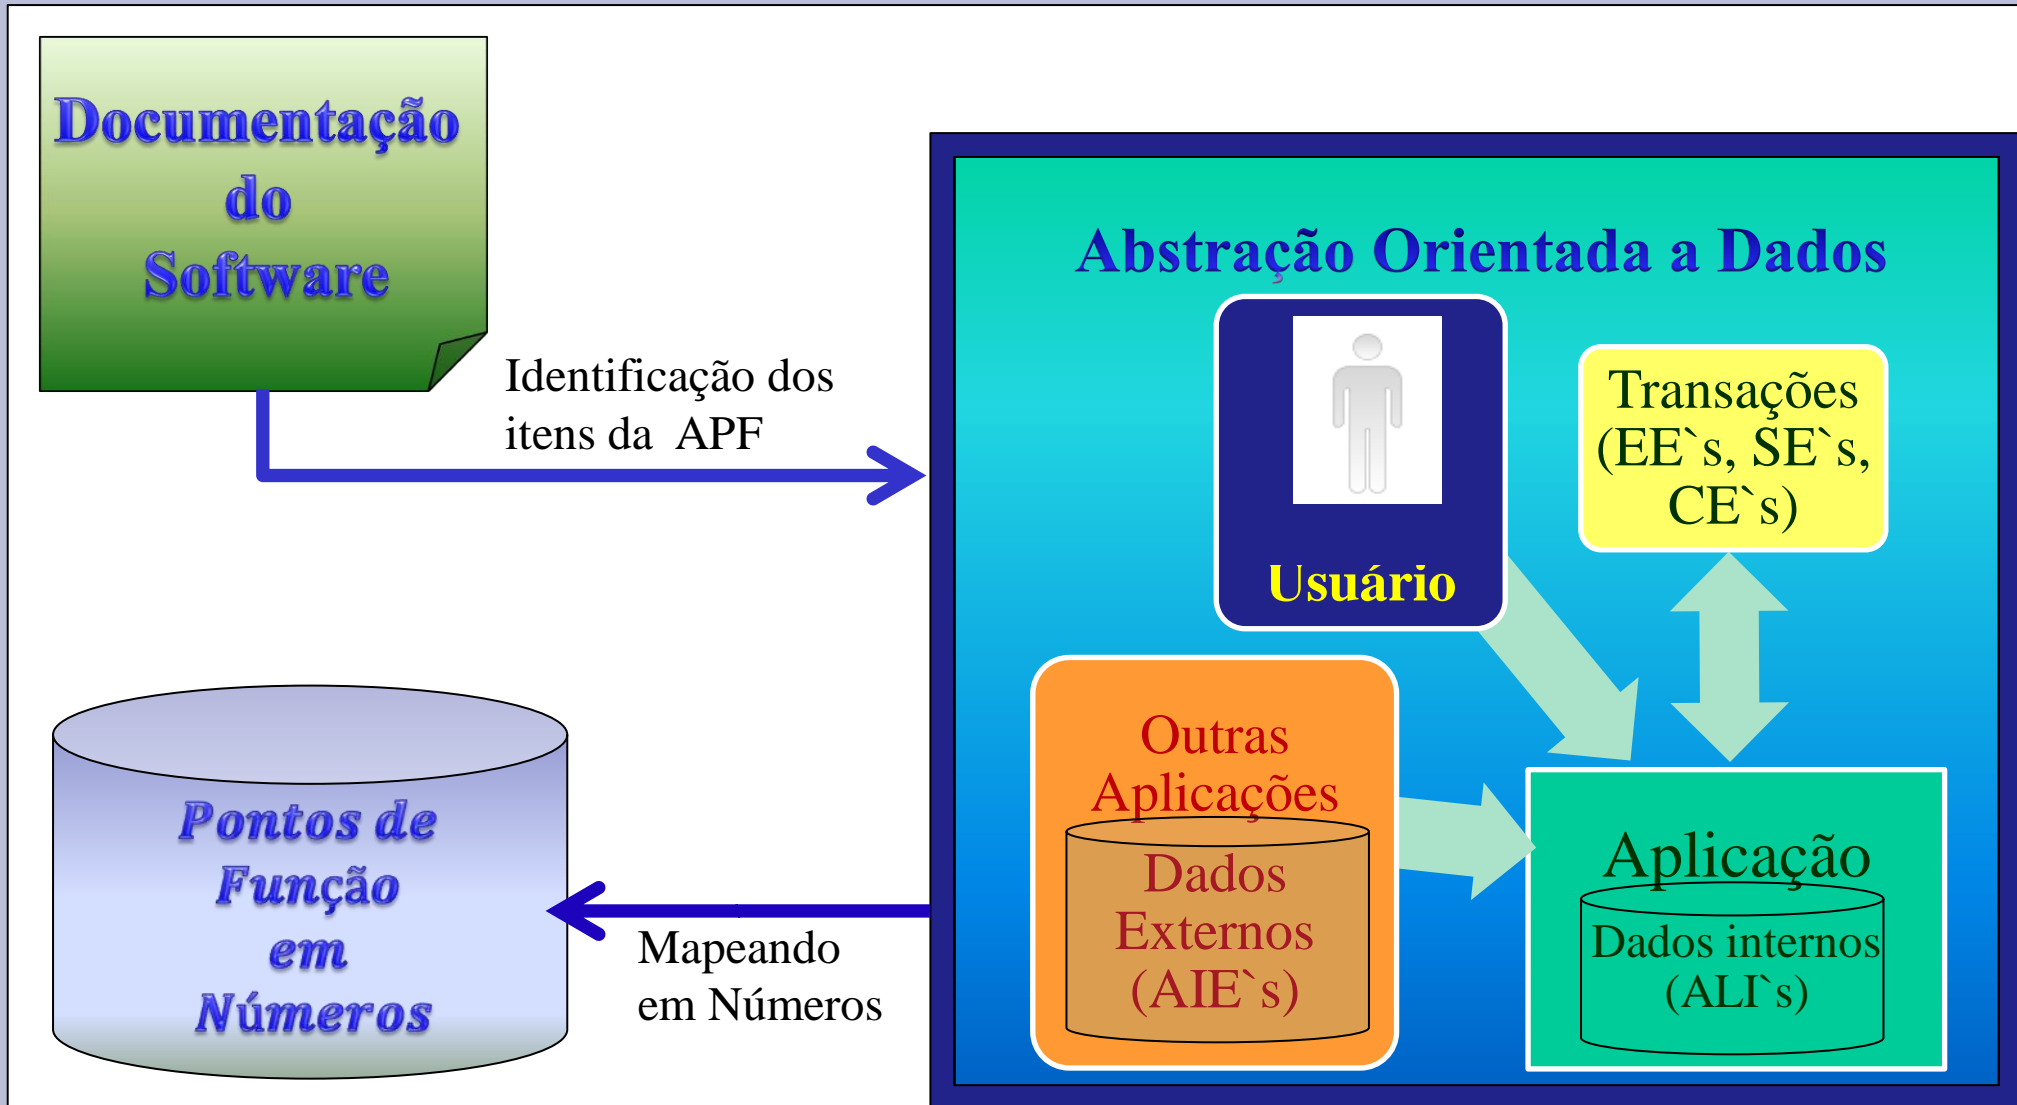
Documentação do Software

Identificação dos itens da APF

Abstração Orientada a Dados

Usuário

Transações (EE`s, SE`s, CE`s)

Outras Aplicações

Dados Externos (AIE`s)

Aplicação

Dados internos (ALI`s)

Pontos de Função em Números

Mapeando em Números